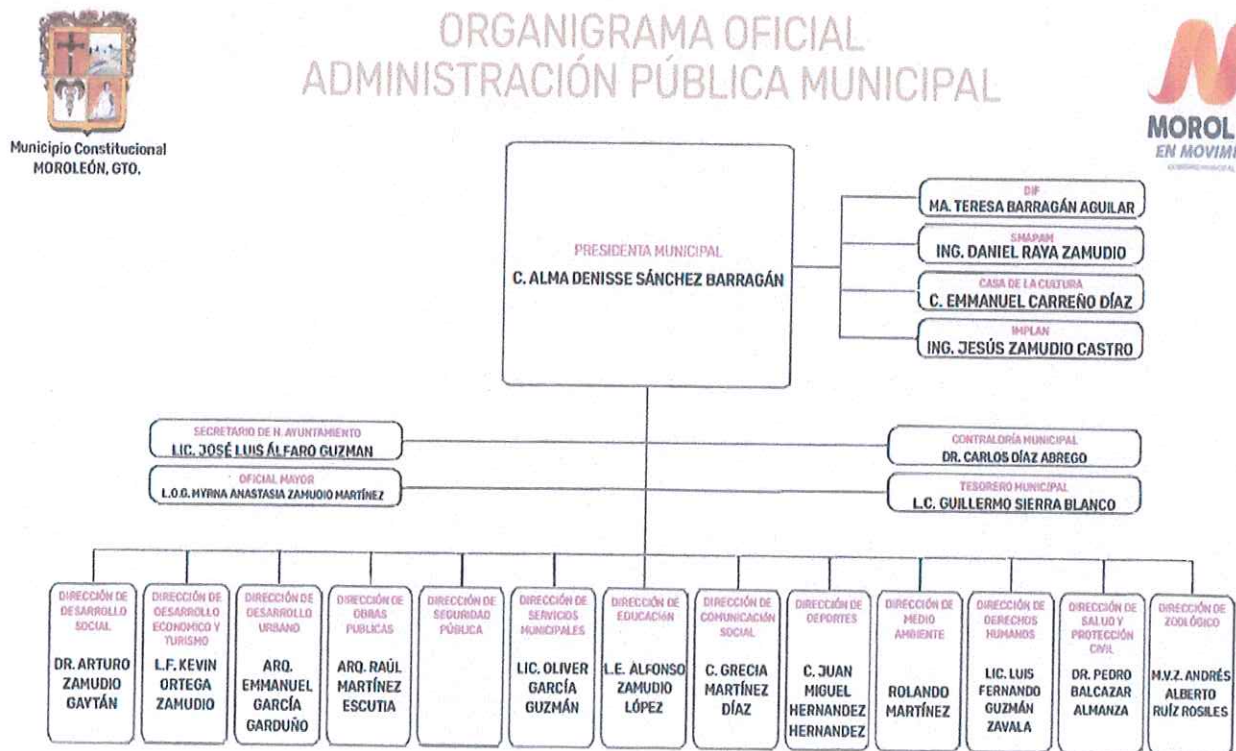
ORGANIGRAMA OFICIAL
ADMINISTRACIÓN PÚBLICA MUNICIPAL

Municipio Constitucional
MOROLEÓN, GTO.

MOROL
EN MOVIMI

PRESIDENTA MUNICIPAL
C. ALMA DENISSE SÁNCHEZ BARRAGÁN

DIF
MA. TERESA BARRAGÁN AGUILAR

SMAPAM
ING. DANIEL RAYA ZAMUDIO

CASA DE LA CULTURA
C. EMMANUEL CARREÑO DÍAZ

IMPLAN
ING. JESÚS ZAMUDIO CASTRO

SECRETARIO DE H. AYUNTAMIENTO
LIC. JOSÉ LUIS ÁLFARO GUZMAN

OFICIAL MAYOR
L.O.G. MYRNA ANASTASIA ZAMUDIO MARTÍNEZ

CONTRALORÍA MUNICIPAL
DR. CARLOS DÍAZ ABREGO

TESORERO MUNICIPAL
L.C. GUILLERMO SIERRA BLANCO

DIRECCIÓN DE DESARROLLO SOCIAL
DR. ARTURO ZAMUDIO GAYTÁN

DIRECCIÓN DE DESARROLLO ECONOMICO Y TURISMO
L.F. KEVIN ORTEGA ZAMUDIO

DIRECCIÓN DE DESARROLLO URBANO
ARQ. EMMANUEL GARCÍA GARDUÑO

DIRECCIÓN DE OBRAS PUBLICAS
ARQ. RAÚL MARTÍNEZ ESCUTIA

DIRECCIÓN DE SEGURIDAD PÚBLICA

DIRECCIÓN DE SERVICIOS MUNICIPALES
LIC. OLIVER GARCÍA GUZMÁN

DIRECCIÓN DE EDUCACIÓN
L.E. ALFONSO ZAMUDIO LÓPEZ

DIRECCIÓN DE COMUNICACIÓN SOCIAL
C. GRECIA MARTÍNEZ DÍAZ

DIRECCIÓN DE DEPORTES
C. JUAN MIGUEL HERNANDEZ HERNANDEZ

DIRECCIÓN DE MEDIO AMBIENTE
ROLANDO MARTÍNEZ

DIRECCIÓN DE DERECHOS HUMANOS
LIC. LUIS FERNANDO GUZMÁN ZAVALA

DIRECCIÓN DE SALUD Y PROTECCIÓN CIVIL
DR. PEDRO BALCAZAR ALMANZA

DIRECCIÓN DE ZOOLÓGICO
M.V.Z. ANDRÉS ALBERTO RUÍZ ROSILES